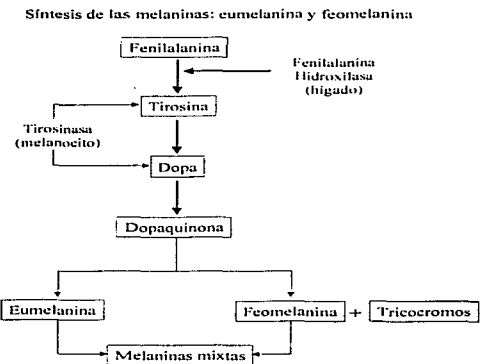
Síntesis de las melaninas: eumelanina y feomelanina

Fenilalanina

Fenilalanina Hidroxilasa (hígado)

Tirosina

Tirosinasa (melanocito)

Dopa

Dopaquinona

Eumelanina

Feomelanina + Tricocromos

Melaninas mixtas